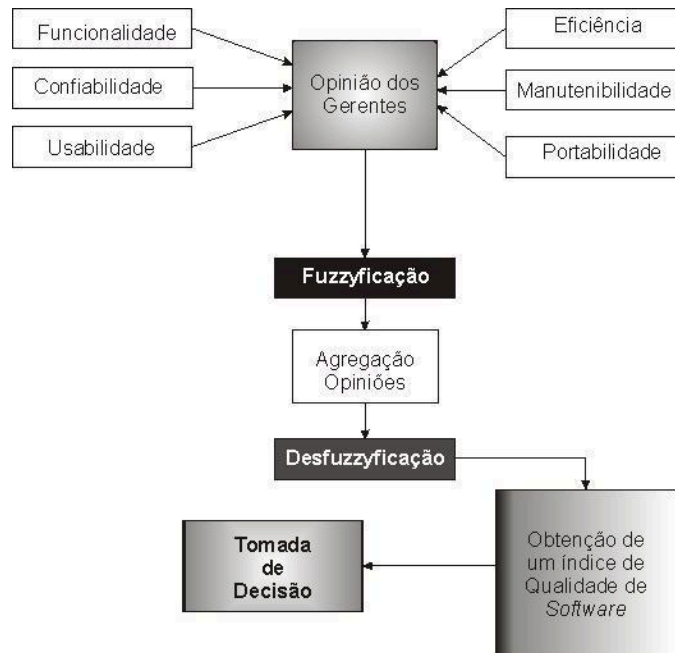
Funcionalidade

Confiabilidade

Usabilidade

Opinião dos Gerentes

Eficiência

Manutenibilidade

Portabilidade

Fuzzyficação

Agregação Opiniões

Desfuzzyficação

Obtenção de um índice de Qualidade de *Software*

Tomada de Decisão